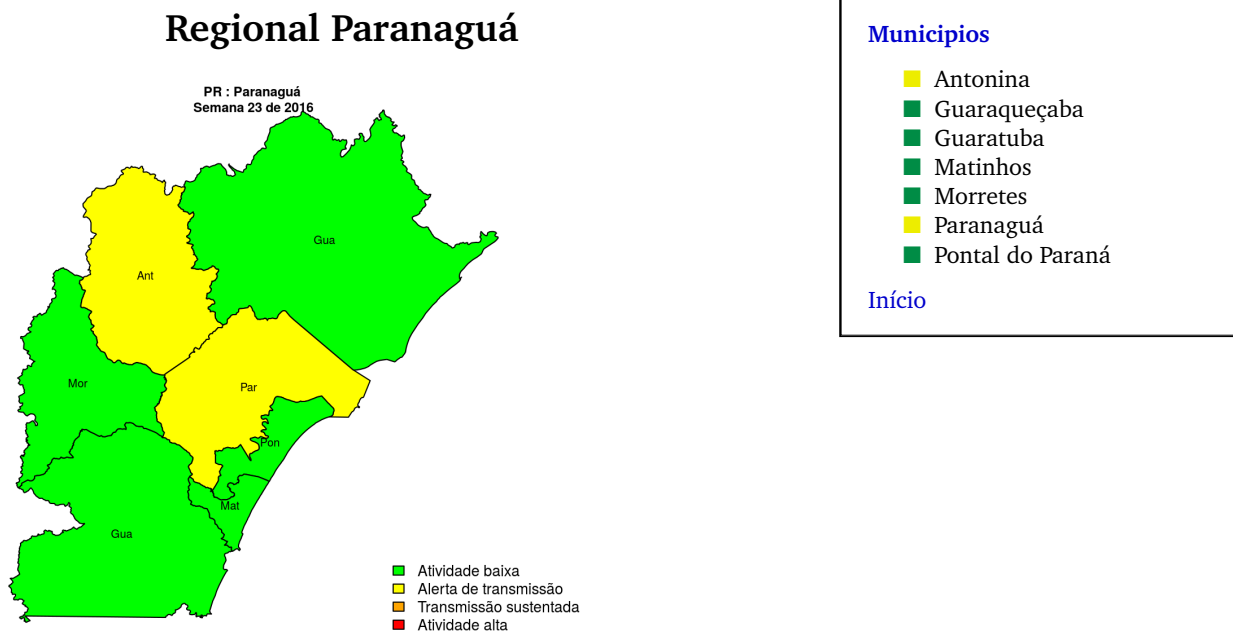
Regional Paranaguá

PR : Paranaguá
Semana 23 de 2016

Ant
Gua
Mor
Par
Pon
Mat
Gua

Atividade baixa
Alerta de transmissão
Transmissão sustentada
Atividade alta

Municipios

Antonina
Guaraqueçaba
Guaratuba
Matinhos
Morretes
Paranaguá
Pontal do Paraná

Início